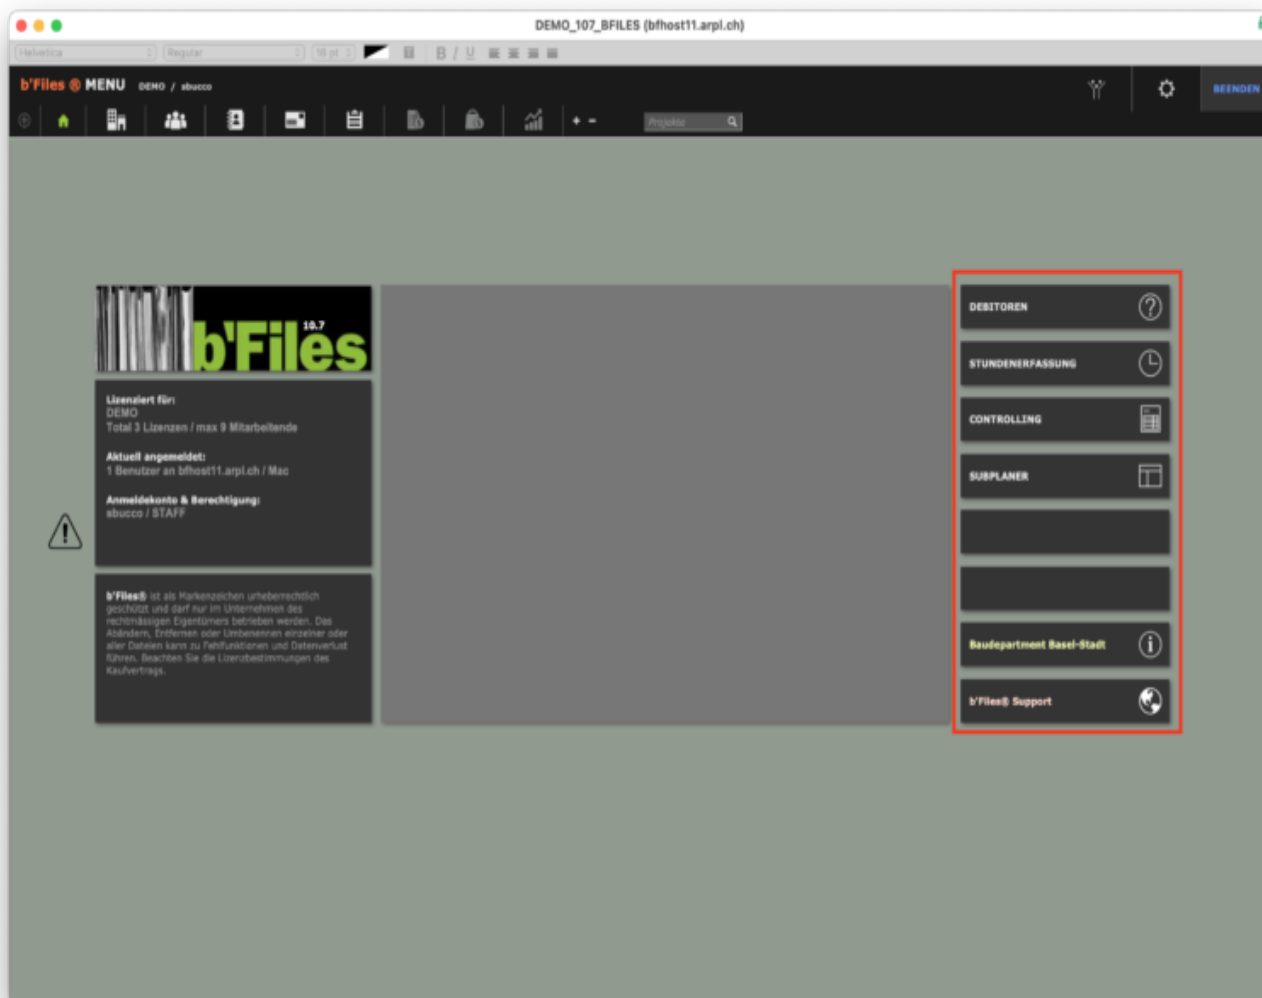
DEMO_107_BFILES (bfhost11.arpl.ch)

Helvetica Regular 18 pt B I U

b'Files ® MENU DEMO / abucco

Projekte

BEENDEN

b'Files 10.7

Lizenziert für:
DEMO
Total 3 Lizenzen / max 9 Mitarbeitende

Aktuell angemeldet:
1 Benutzer an bfhost11.arpl.ch / Mac

Anmeldekonto & Berechtigung:
abucco / STAFF

b'Files® ist als Markenzeichen urheberrechtlich geschützt und darf nur im Unternehmen des rechtmässigen Eigentümers betrieben werden. Das Abändern, Entfernen oder Umbenennen einzelner oder aller Dateien kann zu Fehlfunktionen und Datenverlust führen. Beachten Sie die Lizenzbestimmungen des Kaufvertrags.

DEBITOREN

STUNDENERFASSUNG

CONTROLLING

SUBPLANER

Baudepartment Basel-Stadt

b'Files® Support